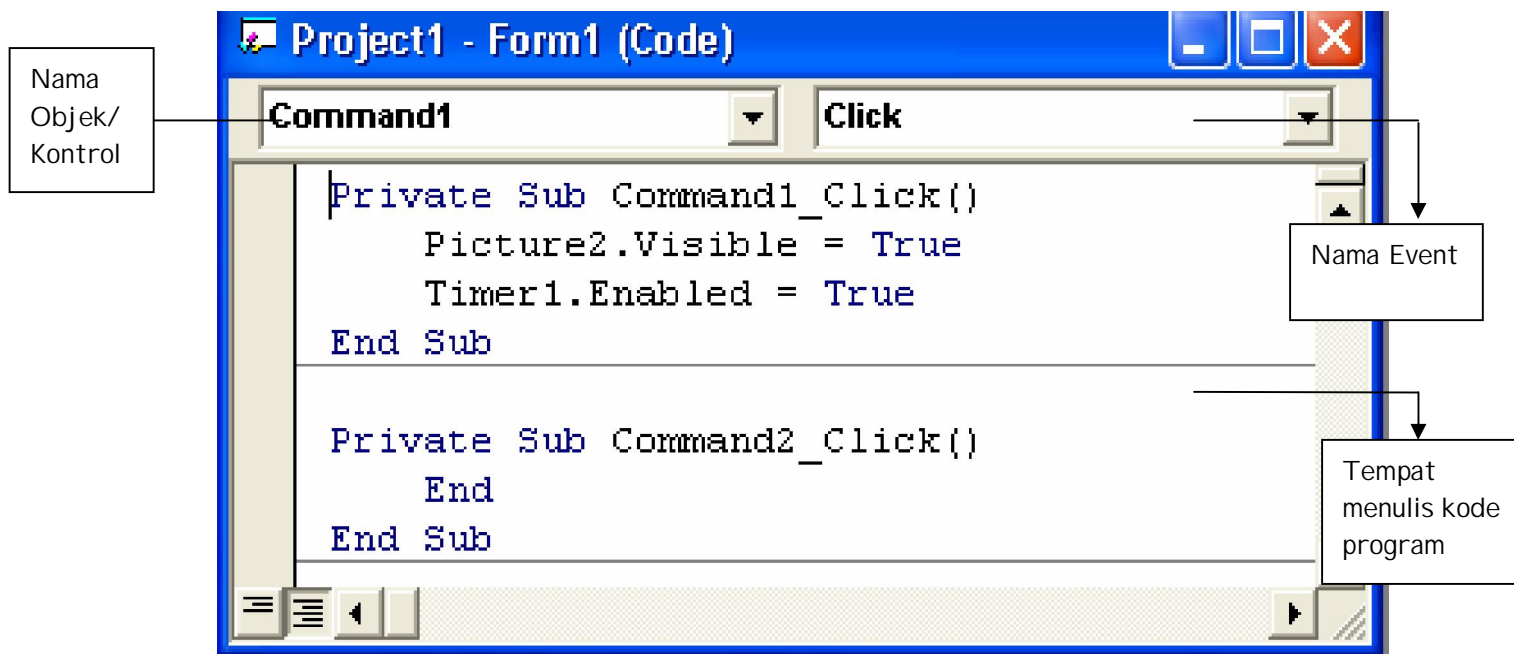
Project1 - Form1 (Code)

Nama Objek/ Kontrol

Command1

Click

Private Sub Command1_Click()
    Picture2.Visible = True
    Timer1.Enabled = True
End Sub

Private Sub Command2_Click()
    End
End Sub

Nama Event

Tempat menulis kode program